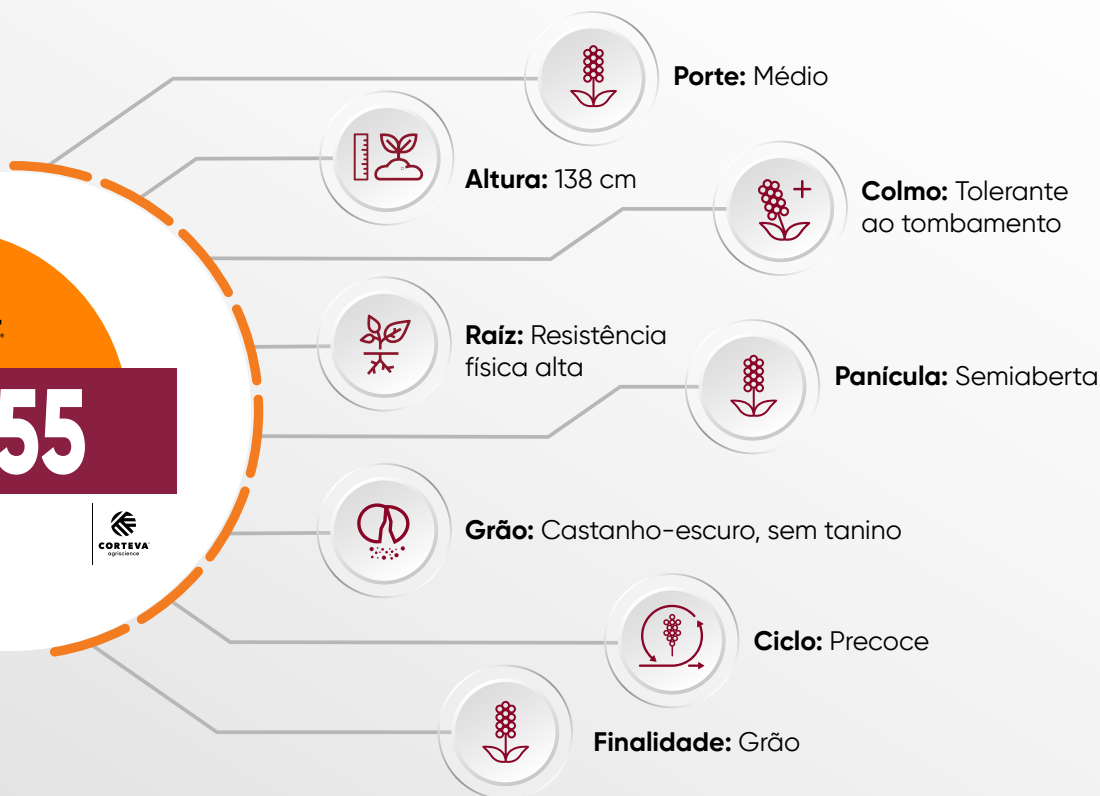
55

CORTEVA agriscience

Porte: Médio

Altura: 138 cm

Colmo: Tolerante ao tombamento

Raíz: Resistência física alta

Panícula: Semiaberta

Grão: Castanho-escuro, sem tanino

Ciclo: Precoce

Finalidade: Grão